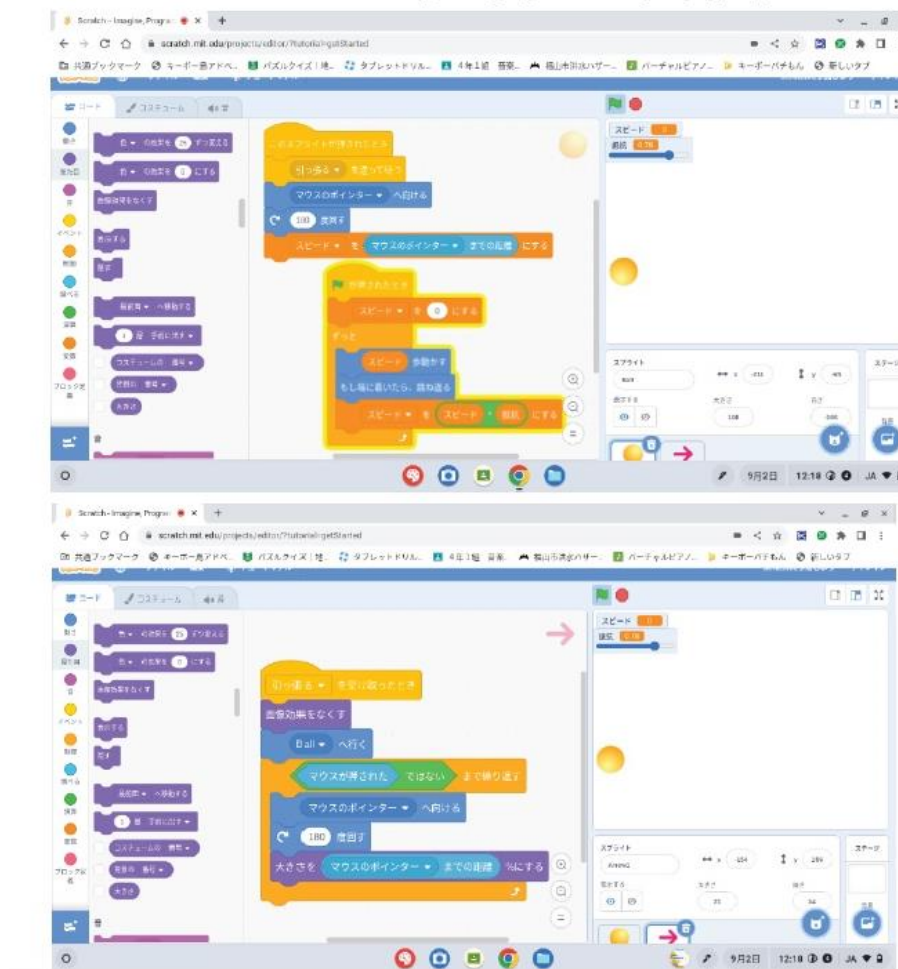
Scratch - Imagine, Program ×
scratch.mit.edu/projects/editor/?tutorial=getStarted
共通ブックマーク キーボー島アドベ... パズルクイズ | 地... タブレットドリル... 4年1組 音楽... 福山市田出ハザー... バーチャルピアノ... キーボーパチもん 新しいタブ
コード コスチューム 音
このスプライトが押されたとき
引っ張る を送って待つ
マウスのポインター へ向ける
100 度回す
スピード を マウスのポインター までの距離 にする
が押されたとき
スピード を 0 にする
ずっと
スピード 歩動かす
もし端に着いたら、跳ね返る
スピード を スピード * 抵抗 にする
スピード
抵抗 0.78
スプライト
ステージ
9月2日 12:18 JA

Scratch - Imagine, Program ×
scratch.mit.edu/projects/editor/?tutorial=getStarted
共通ブックマーク キーボー島アドベ... パズルクイズ | 地... タブレットドリル... 4年1組 音楽... 福山市洪水のザー... バーチャルピアノ... キーボーパチもん 新しいタブ
コード コスチューム 音
引っ張る を受け取ったとき
画像効果をなくす
Ball へ行く
マウスが押された ではない まで繰り返す
マウスのポインター へ向ける
180 度回す
大きさを マウスのポインター までの距離 %にする
スピード 0
抵抗 0.78
スプライト
Arrow2
ステージ
9月2日 12:18 JA